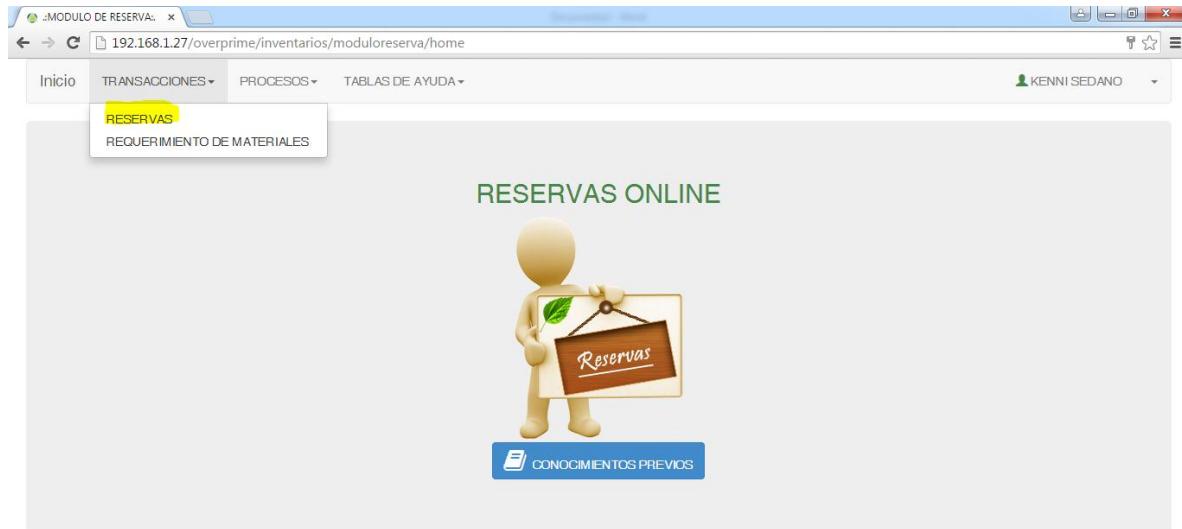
.:MODULO DE RESERVA:. ×

192.168.1.27/overprime/inventarios/moduloreserva/home

Inicio TRANSACCIONES ▾ PROCESOS ▾ TABLAS DE AYUDA ▾ KENNI SEDANO

RESERVAS
REQUERIMIENTO DE MATERIALES

RESERVAS ONLINE

Reservas

CONOCIMIENTOS PREVIOS